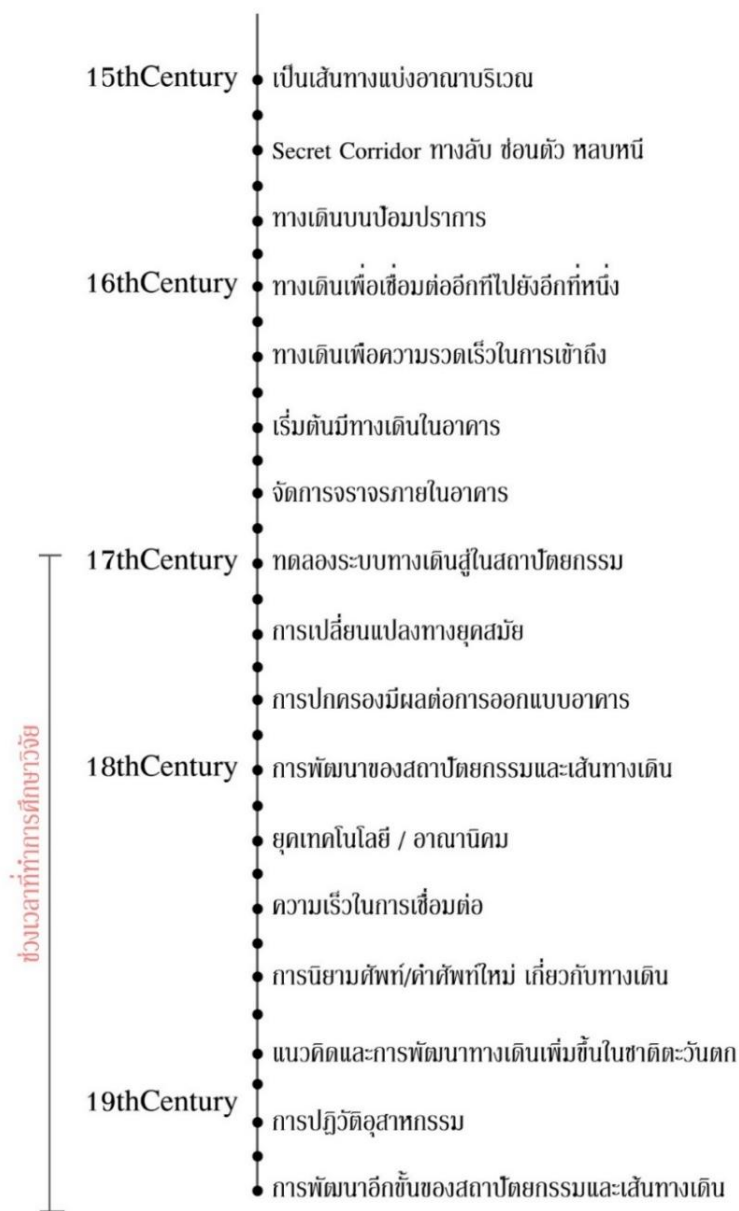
15thCentury เป็นเส้นทางแบ่งอาณาบริเวณ

Secret Corridor ทางลับ ซ่อนตัว หลบหนี

ทางเดินบนป้อมปราการ

16thCentury ทางเดินเพื่อเชื่อมต่ออีกทีไปยังอีกที่หนึ่ง

ทางเดินเพื่อความรวดเร็วในการเข้าถึง

เริ่มต้นมีทางเดินในอาคาร

จัดการจราจรภายในอาคาร

17thCentury ทดลองระบบทางเดินสู่ในสถาปัตยกรรม

การเปลี่ยนแปลงทางยุคสมัย

การปกครองมีผลต่อการออกแบบอาคาร

18thCentury การพัฒนาของสถาปัตยกรรมและเส้นทางเดิน

ยุคเทคโนโลยี / อาณานิคม

ความเร็วในการเชื่อมต่อ

การนิยามศัพท์/คำศัพท์ใหม่ เกี่ยวกับทางเดิน

แนวคิดและการพัฒนาทางเดินเพิ่มขึ้นในชาติตะวันตก

19thCentury การปฏิวัติอุตสาหกรรม

การพัฒนาอีกขั้นของสถาปัตยกรรมและเส้นทางเดิน

ช่วงเวลาที่ทำการศึกษาวิจัย